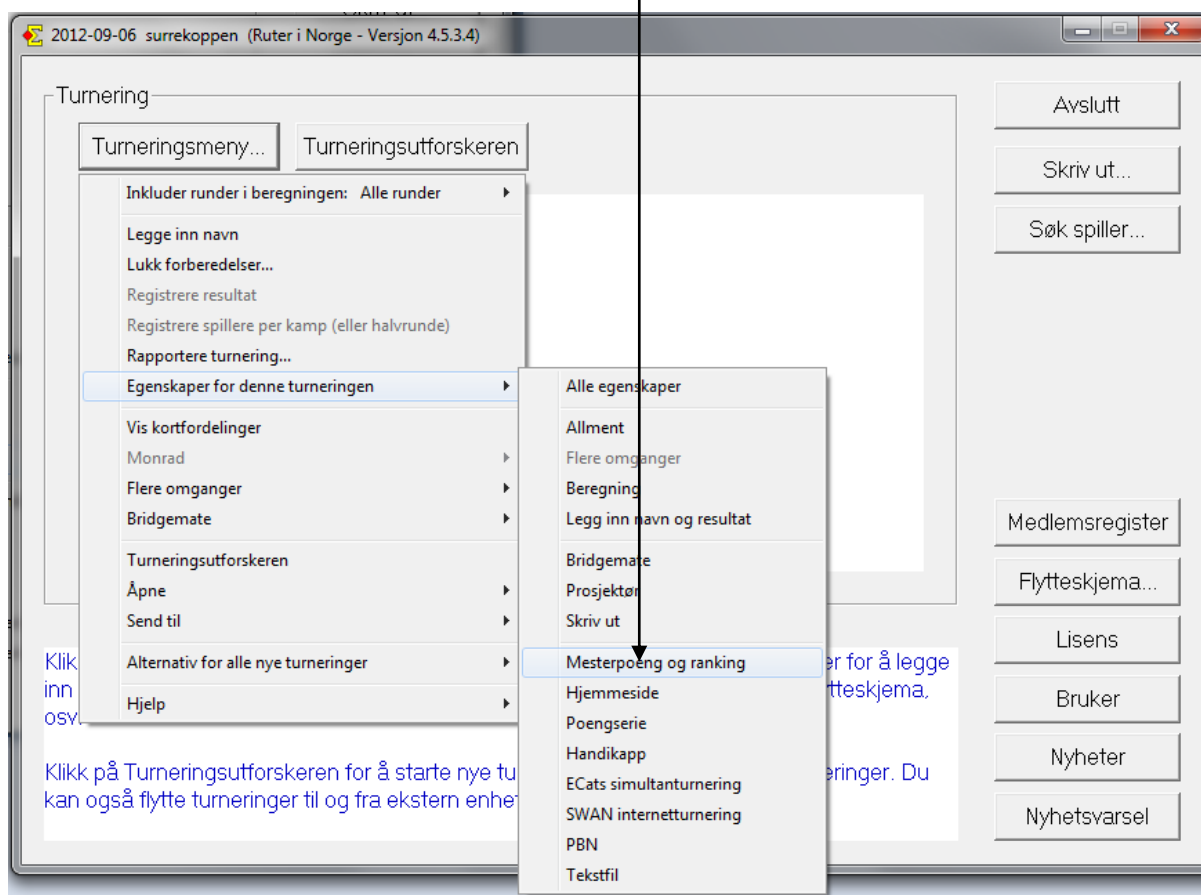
2012-09-06 surrekoppen (Ruter i Norge - Versjon 4.5.3.4)

Turnering

Turneringsmeny...

Turneringsutforskeren

Inkluder runder i beregningen: Alle runder

Legge inn navn

Lukk forberedelser...

Registrere resultat

Registrere spillere per kamp (eller halvrunde)

Rapportere turnering...

Egenskaper for denne turneringen

Vis kortfordelinger

Monrad

Flere omganger

Bridgemate

Turneringsutforskeren

Åpne

Send til

Alternativ for alle nye turneringer

Hjelp

Alle egenskaper

Allment

Flere omganger

Beregning

Legg inn navn og resultat

Bridgemate

Prosjektør

Skriv ut

Mesterpoeng og ranking

Hjemmeside

Poengserie

Handikapp

ECats simultanturnering

SWAN internetturnering

PBN

Tekstfil

Klikk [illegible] er for å legge inn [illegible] ytteskjema, osv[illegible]

Klikk på Turneringsutforskeren for å starte nye tu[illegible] eringer. Du kan også flytte turneringer til og fra ekstern enhet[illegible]

Avslutt

Skriv ut...

Søk spiller...

Medlemsregister

Flytteskjema...

Lisens

Bruker

Nyheter

Nyhetsvarsel